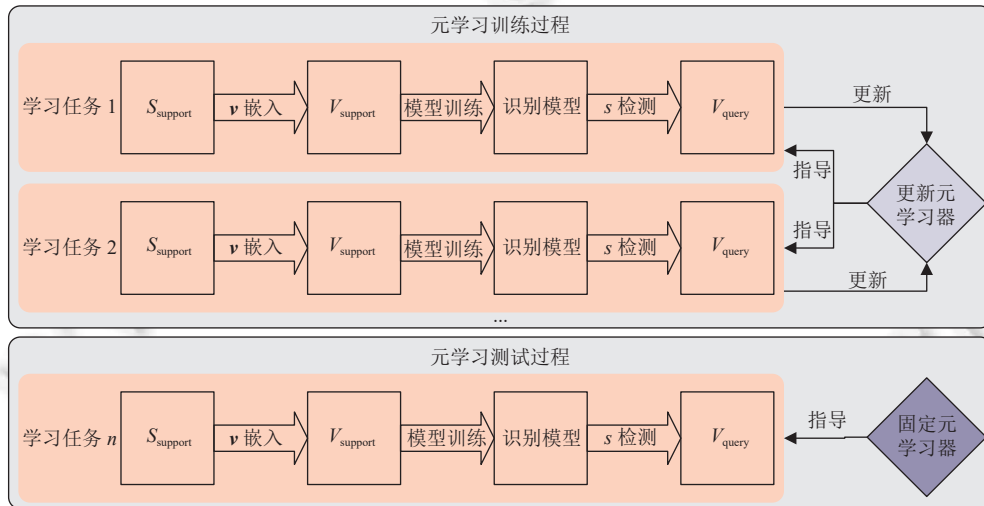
元学习训练过程

学习任务 1 $S_{\text{support}}$ $\boldsymbol{v}$ 嵌入 $V_{\text{support}}$ 模型训练 识别模型 $s$ 检测 $V_{\text{query}}$

更新

指导

更新元学习器

指导

学习任务 2 $S_{\text{support}}$ $\boldsymbol{v}$ 嵌入 $V_{\text{support}}$ 模型训练 识别模型 $s$ 检测 $V_{\text{query}}$

更新

...

元学习测试过程

学习任务 $n$ $S_{\text{support}}$ $\boldsymbol{v}$ 嵌入 $V_{\text{support}}$ 模型训练 识别模型 $s$ 检测 $V_{\text{query}}$

指导

固定元学习器